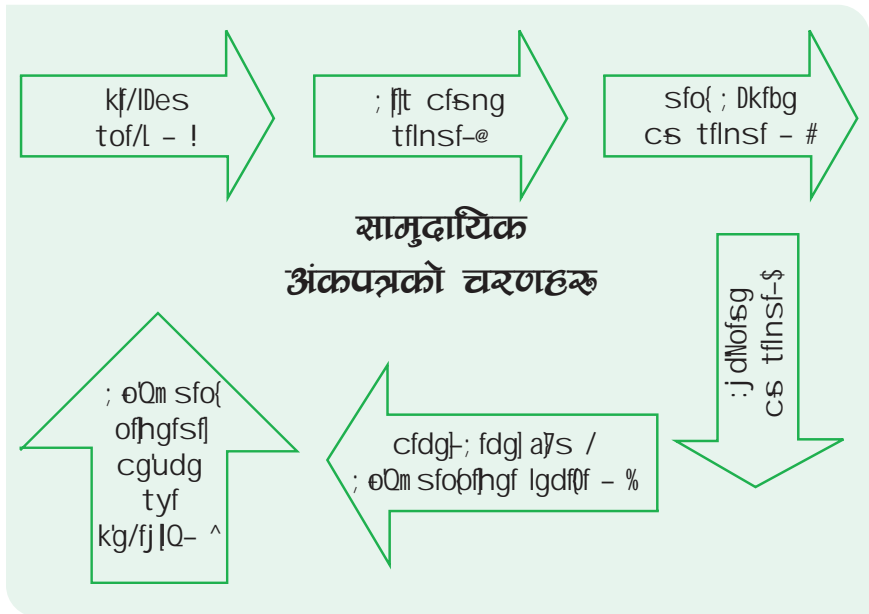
kf/lDes
tof/l – !

; fl|t cfsng
tflnsf–@

sfo{ ; Dkfbg
cs tflnsf – #

सामुदायिक
अंकपत्रको चरणहरु

;j dNofs+g
cs tflnsf–$

cfdg]–; fdg] a7s /
; ef0m sfo{ofhgf lgdf0f – %

; ef0m sfo{
ofhgfsf]
cg'udg
tyf
k'g/fjlQ– ^